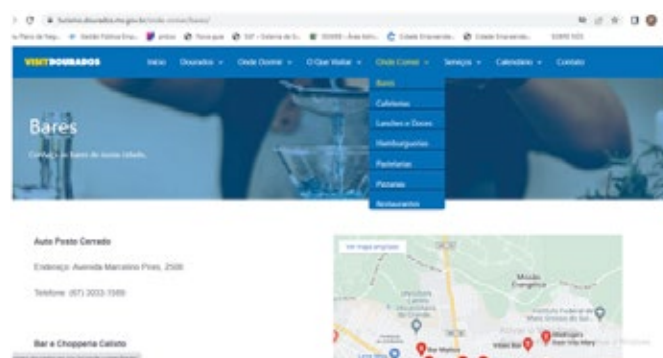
turismo.dourados.ms.gov.br/onde-comer/bares/

VISITDOURADOS Início Dourados Onde Dormir O Que Visitar Onde Comer Serviços Calendário Contato

Bares
Cafeterias
Lanches e Doces
Hamburguerias
Pastelarias
Pizzarias
Restaurantes

Bares

Conheça os bares da nossa cidade.

Auto Posto Cerrado

Endereço: Avenida Marcelino Pires, 2500

Telefone: (67) 3033-1569

Bar e Chopperia Calisto

Ver mapa ampliado

Missão Evangélica

Instituto Federal de Mato Grosso do Sul